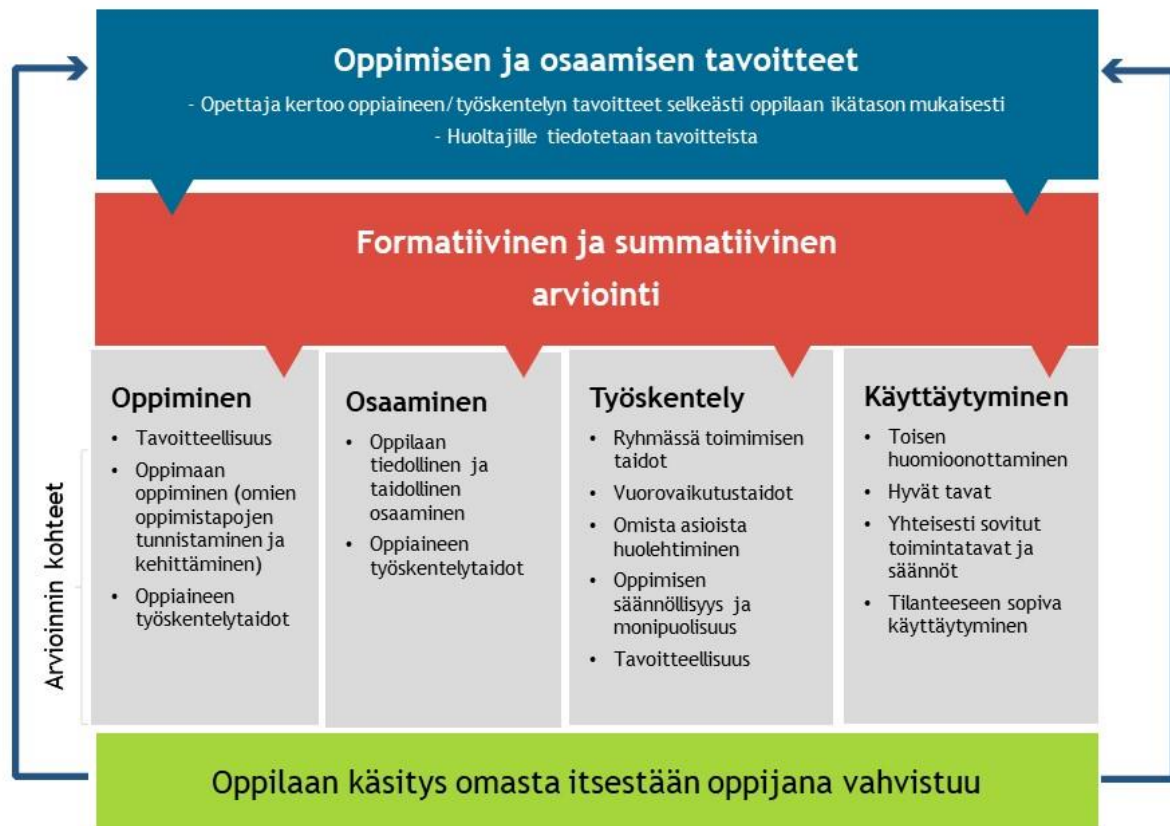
Oppimisen ja osaamisen tavoitteet

- Opettaja kertoo oppiaineen/työskentelyn tavoitteet selkeästi oppilaan ikätason mukaisesti
- Huoltajille tiedotetaan tavoitteista

Formatiivinen ja summatiivinen arviointi

Arvioinnin kohteet

Oppiminen
- Tavoitteellisuus
- Oppimaan oppiminen (omien oppimistapojen tunnistaminen ja kehittäminen)
- Oppiaineen työskentelytaidot

Osaaminen
- Oppilaan tiedollinen ja taidollinen osaaminen
- Oppiaineen työskentelytaidot

Työskentely
- Ryhmässä toimimisen taidot
- Vuorovaikutustaidot
- Omista asioista huolehtiminen
- Oppimisen säännöllisyys ja monipuolisuus
- Tavoitteellisuus

Käyttäytyminen
- Toisen huomioonottaminen
- Hyvät tavat
- Yhteisesti sovitut toimintatavat ja säännöt
- Tilanteeseen sopiva käyttäytyminen

Oppilaan käsitys omasta itsestään oppijana vahvistuu